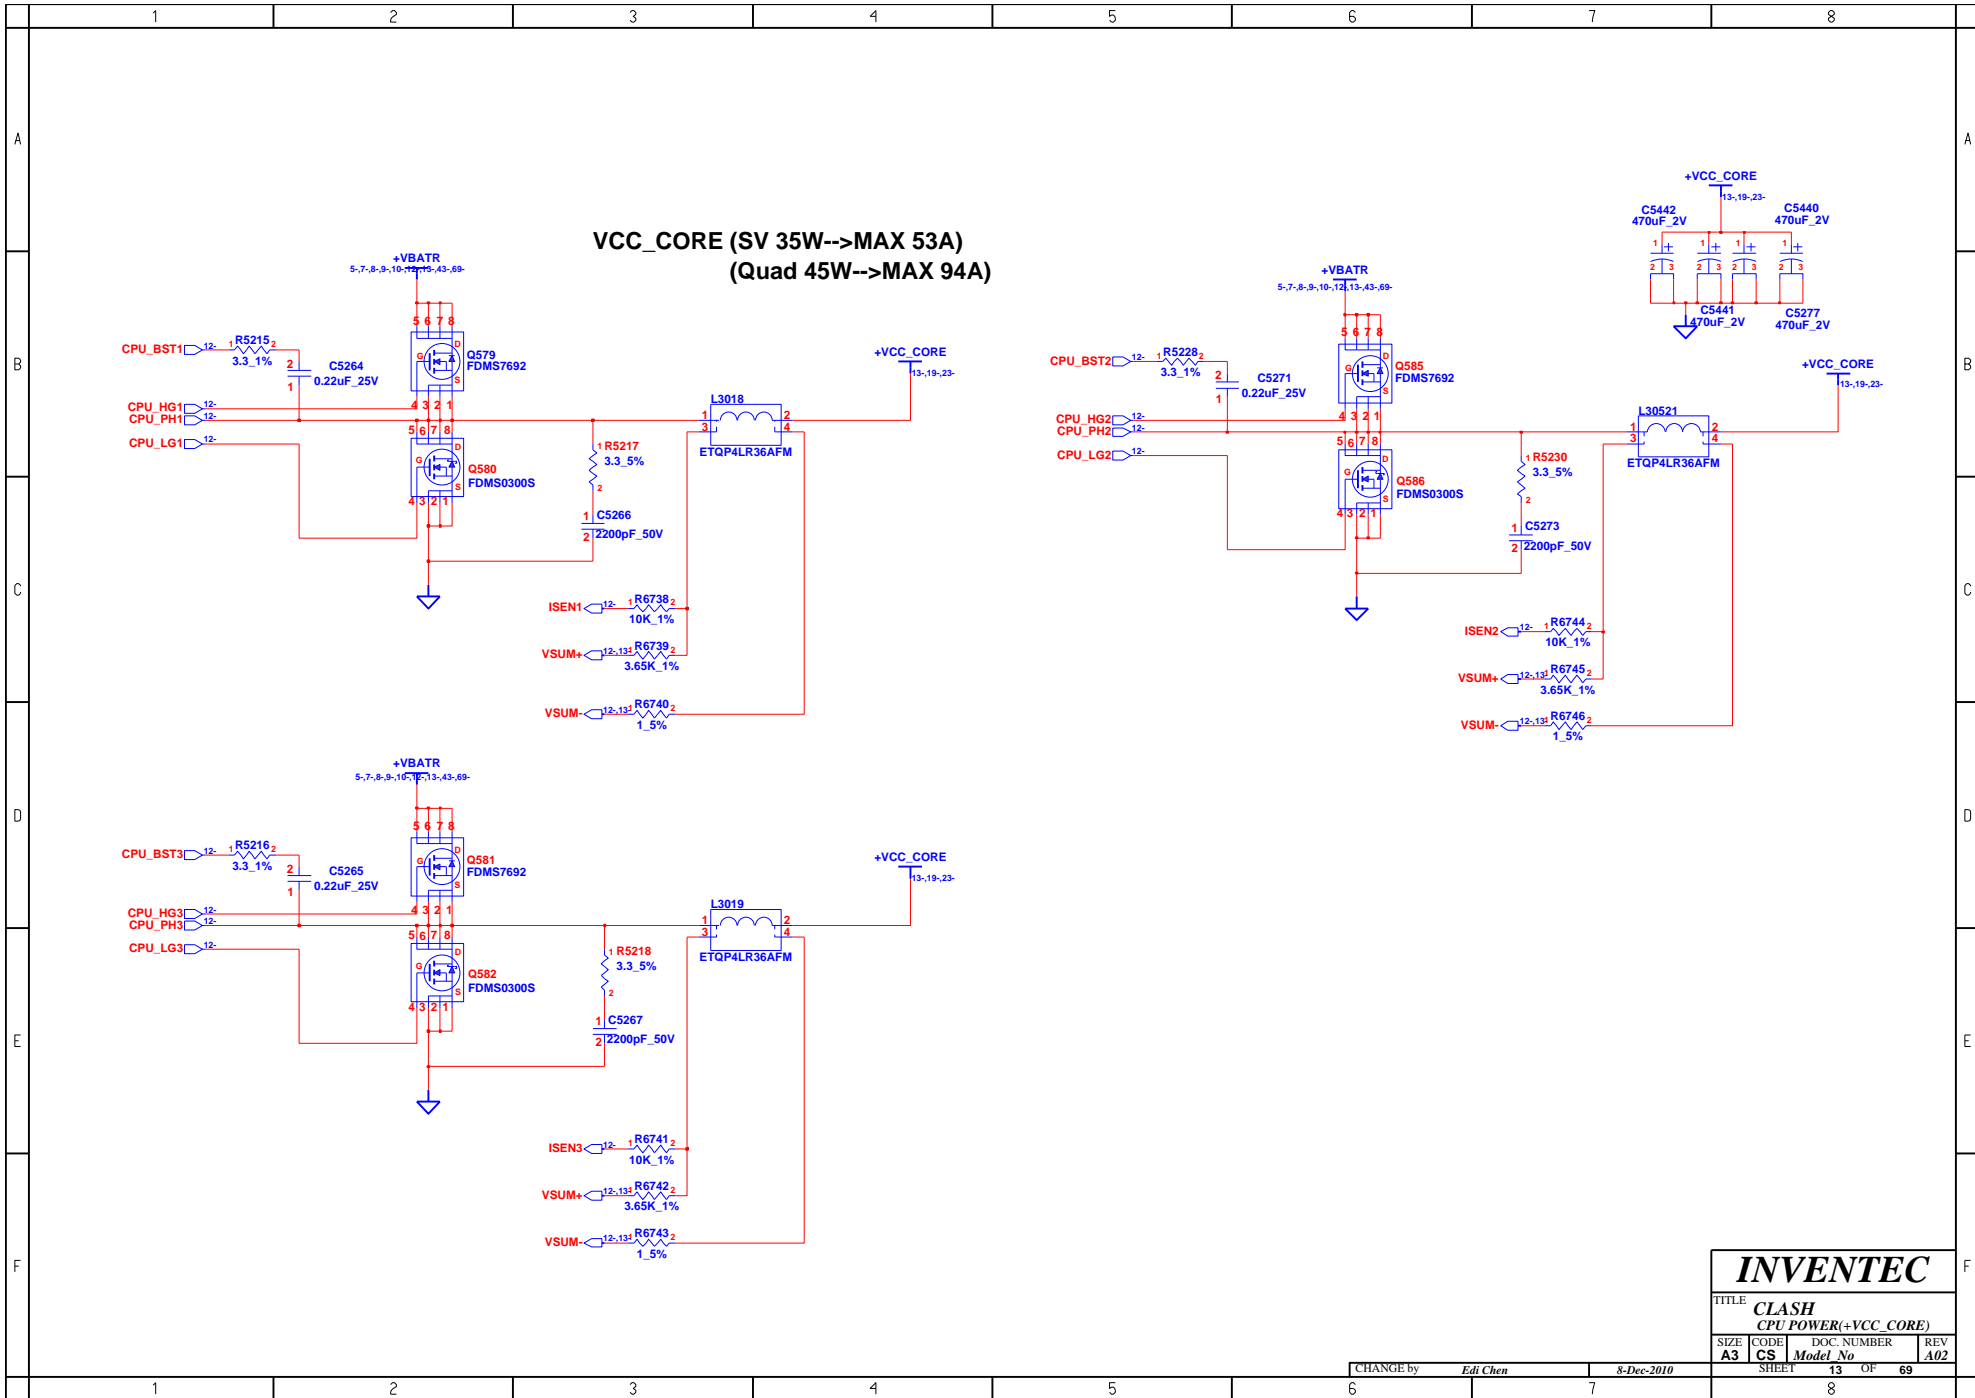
1 2 3 4 5 6 7 8

A
B
C
D
E
F

VCC_CORE (SV 35W-->MAX 53A)
(Quad 45W-->MAX 94A)

+VBATR
5-,7-,8-,9-,10-,12-,13-,43-,69-
CPU_BST1 12- 1 R5215 2
3.3_1%
2 C5264
1 0.22uF_25V
5 6 7 8
Q579
FDMS7692
4 3 2 1
CPU_HG1 12-
CPU_PH1 12-
CPU_LG1 12-
5 6 7 8
Q580
FDMS0300S
4 3 2 1
1 R5217
3.3_5%
2
1 C5266
2 2200pF_50V
L3018
1 2
3 4
ETQP4LR36AFM
+VCC_CORE
13-,19-,23-
ISEN1 12- 1 R6738 2
10K_1%
VSUM+ 12-,13- 1 R6739 2
3.65K_1%
VSUM- 12-,13- 1 R6740 2
1_5%

+VBATR
5-,7-,8-,9-,10-,12-,13-,43-,69-
CPU_BST2 12- 1 R5228 2
3.3_1%
2 C5271
1 0.22uF_25V
5 6 7 8
Q585
FDMS7692
4 3 2 1
CPU_HG2 12-
CPU_PH2 12-
CPU_LG2 12-
5 6 7 8
Q586
FDMS0300S
4 3 2 1
1 R5230
3.3_5%
2
1 C5273
2 2200pF_50V
L30521
1 2
3 4
ETQP4LR36AFM
+VCC_CORE
13-,19-,23-
ISEN2 12- 1 R6744 2
10K_1%
VSUM+ 12-,13- 1 R6745 2
3.65K_1%
VSUM- 12-,13- 1 R6746 2
1_5%

+VCC_CORE
13-,19-,23-
C5442
470uF_2V
C5440
470uF_2V
C5441
470uF_2V
C5277
470uF_2V

+VBATR
5-,7-,8-,9-,10-,12-,13-,43-,69-
CPU_BST3 12- 1 R5216 2
3.3_1%
2 C5265
1 0.22uF_25V
5 6 7 8
Q581
FDMS7692
4 3 2 1
CPU_HG3 12-
CPU_PH3 12-
CPU_LG3 12-
5 6 7 8
Q582
FDMS0300S
4 3 2 1
1 R5218
3.3_5%
2
1 C5267
2 2200pF_50V
L3019
1 2
3 4
ETQP4LR36AFM
+VCC_CORE
13-,19-,23-
ISEN3 12- 1 R6741 2
10K_1%
VSUM+ 12-,13- 1 R6742 2
3.65K_1%
VSUM- 12-,13- 1 R6743 2
1_5%

INVENTEC
TITLE CLASH
CPU POWER(+VCC_CORE)
| SIZE | CODE | DOC. NUMBER | REV |
|---|---|---|---|
| A3 | CS | Model_No | A02 |
CHANGE by Edi Chen 8-Dec-2010 SHEET 13 OF 69